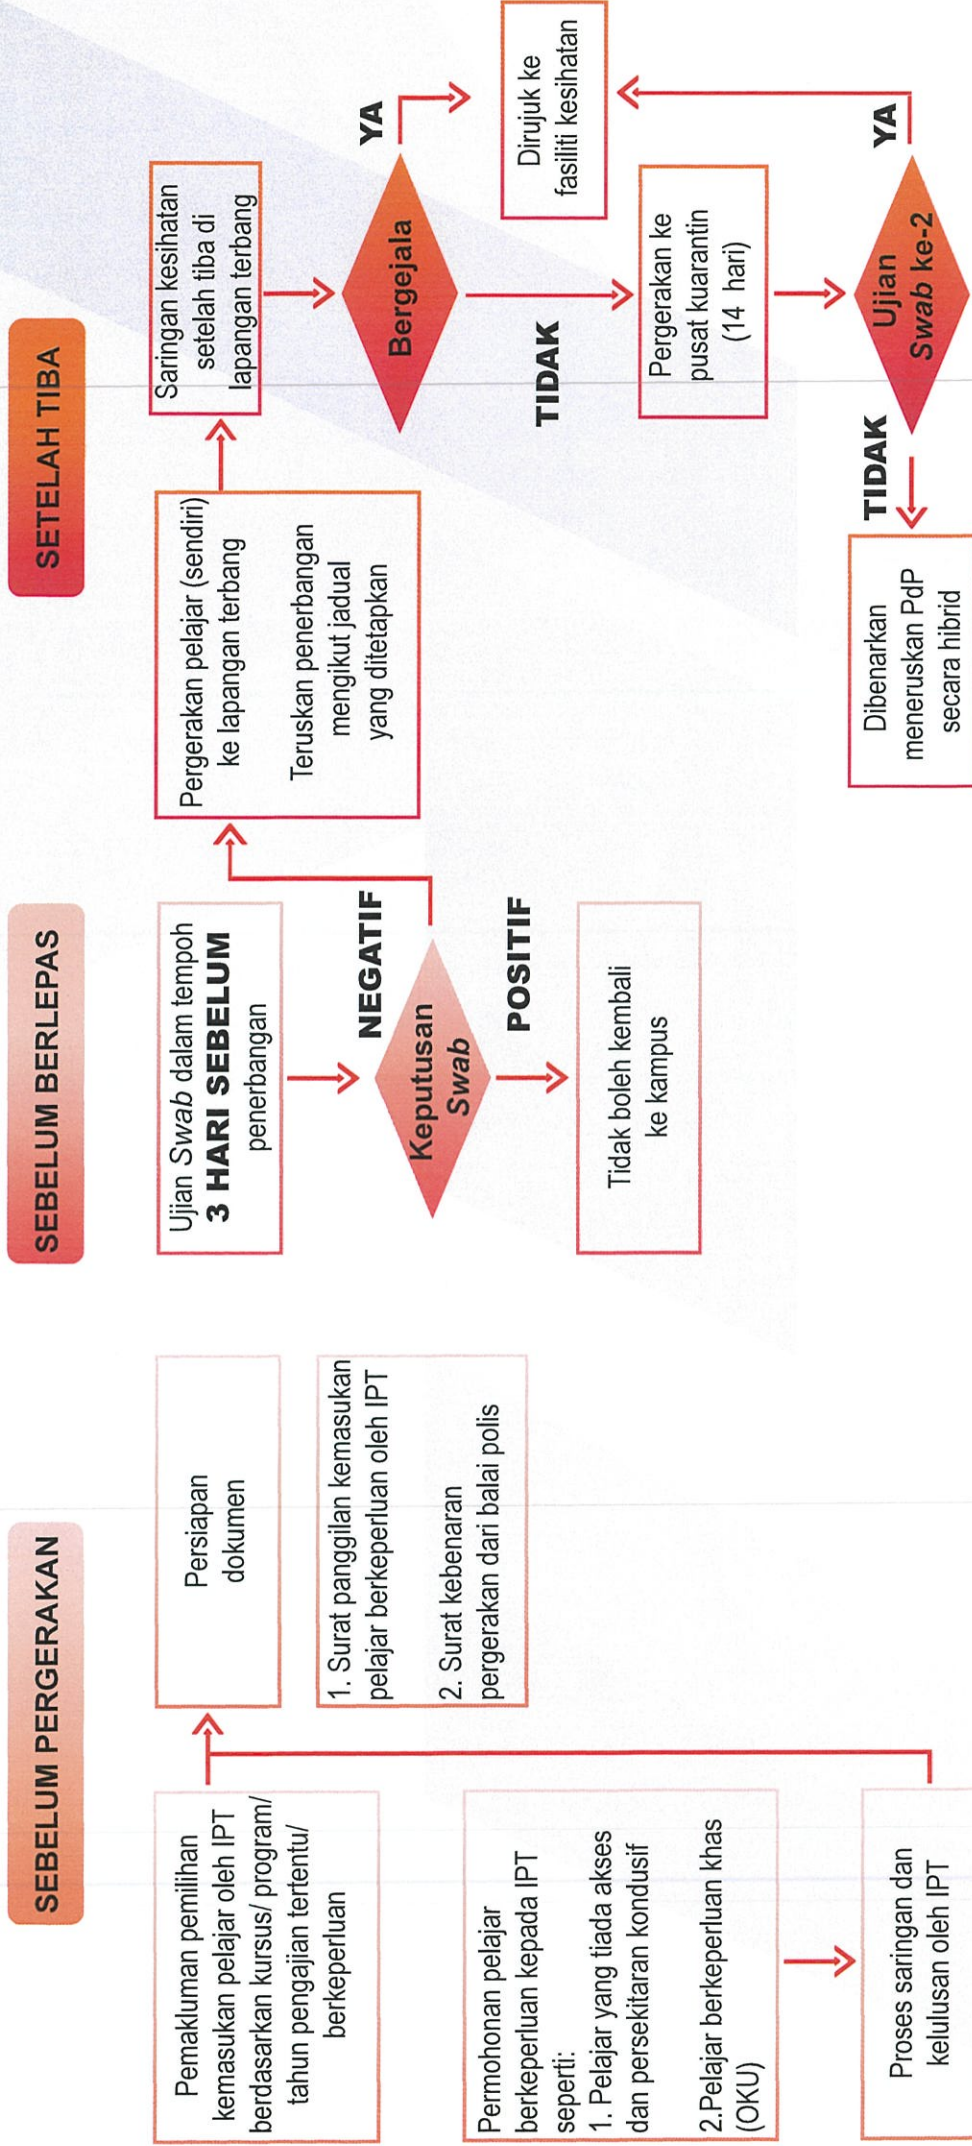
SEBELUM PERGERAKAN

Pemakluman pemilihan kemasukan pelajar oleh IPT berdasarkan kursus/ program/ tahun pengajian tertentu/ berkeperluan

Permohonan pelajar berkeperluan kepada IPT seperti:
1. Pelajar yang tiada akses dan persekitaran kondusif
2.Pelajar berkeperluan khas (OKU)

Proses saringan dan kelulusan oleh IPT

Persiapan dokumen

1. Surat panggilan kemasukan pelajar berkeperluan oleh IPT
2. Surat kebenaran pergerakan dari balai polis

SEBELUM BERLEPAS

Ujian *Swab* dalam tempoh **3 HARI SEBELUM** penerbangan

Keputusan *Swab*

NEGATIF

POSITIF

Tidak boleh kembali ke kampus

SETELAH TIBA

Pergerakan pelajar (sendiri) ke lapangan terbang

Teruskan penerbangan mengikut jadual yang ditetapkan

Saringan kesihatan setelah tiba di lapangan terbang

Bergejala

YA

Dirujuk ke fasiliti kesihatan

TIDAK

Pergerakan ke pusat kuarantin (14 hari)

Ujian *Swab* ke-2

YA

TIDAK

Dibenarkan meneruskan PdP secara hibrid